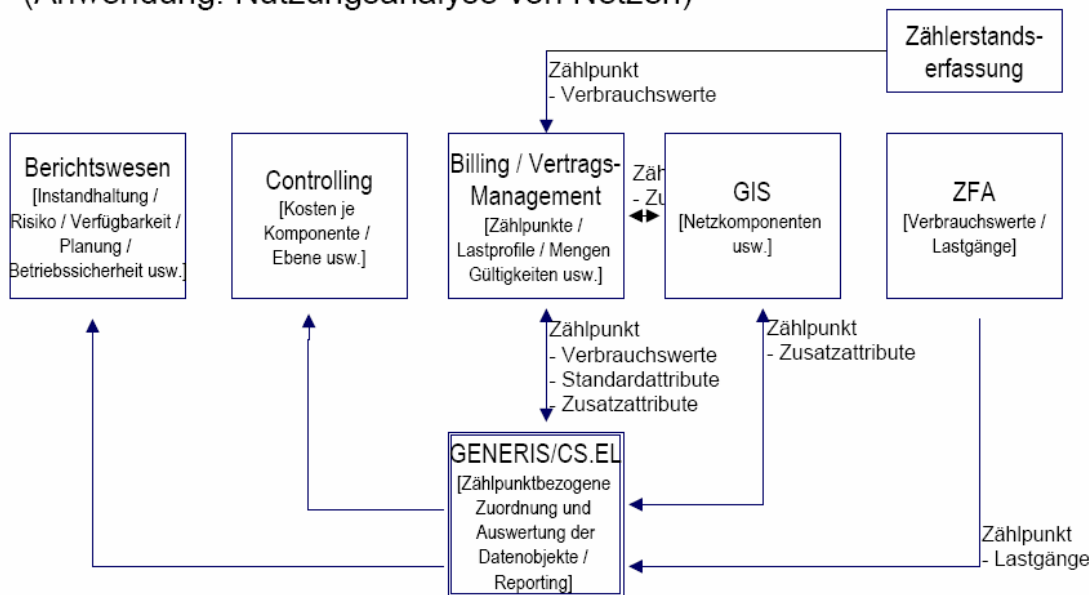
(Anwendung: Nutzungsanalyse von Netzen)

Zählerstandserfassung

Zählpunkt
- Verbrauchswerte

Berichtswesen
[Instandhaltung / Risiko / Verfügbarkeit / Planung / Betriebssicherheit usw.]

Controlling
[Kosten je Komponente / Ebene usw.]

Billing / Vertrags-Management
[Zählpunkte / Lastprofile / Mengen Gültigkeiten usw.]

Zäh
- Zu

GIS
[Netzkomponenten usw.]

ZFA
[Verbrauchswerte / Lastgänge]

Zählpunkt
- Verbrauchswerte
- Standardattribute
- Zusatzattribute

Zählpunkt
- Zusatzattribute

GENERIS/CS.EL
[Zählpunktbezogene Zuordnung und Auswertung der Datenobjekte / Reporting]

Zählpunkt
- Lastgänge